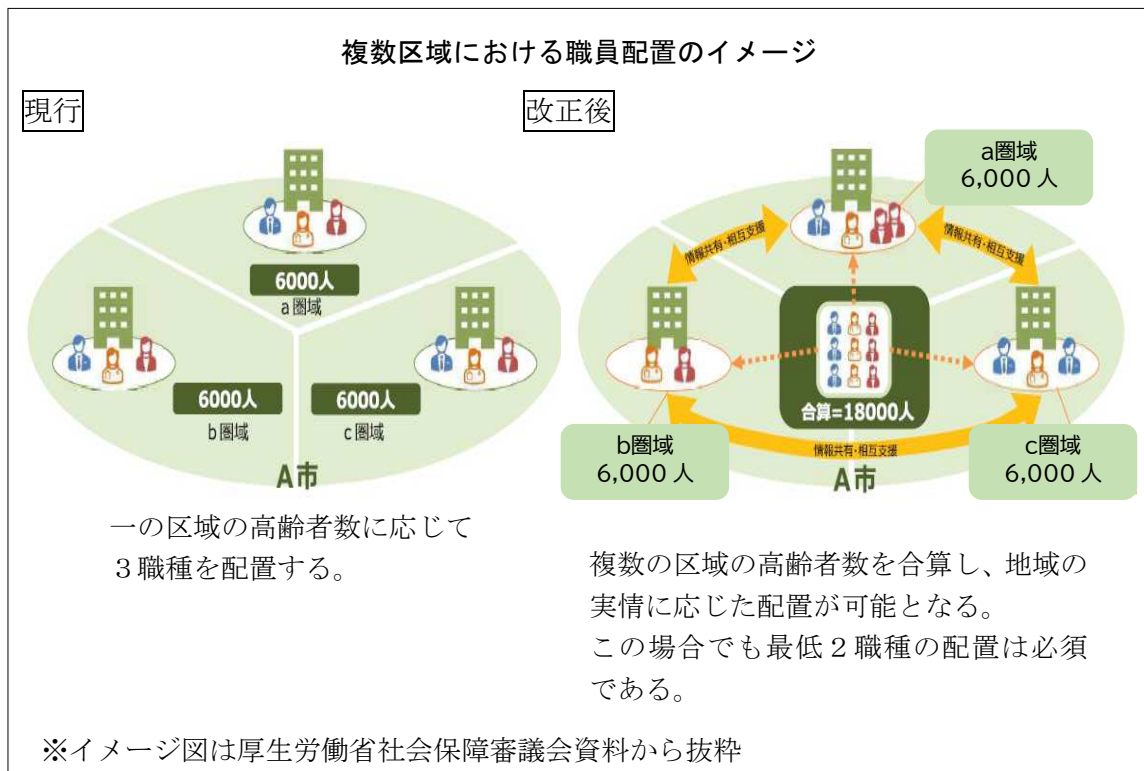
複数区域における職員配置のイメージ

現行

6000人
a圏域

6000人
b圏域

6000人
c圏域

A市

一の区域の高齢者数に応じて３職種を配置する。

改正後

a圏域
6,000 人

情報共有・相互支援

情報共有・相互支援

合算=18000人

b圏域
6,000 人

情報共有・相互支援

c圏域
6,000 人

A市

複数の区域の高齢者数を合算し、地域の実情に応じた配置が可能となる。
この場合でも最低２職種の配置は必須である。

※イメージ図は厚生労働省社会保障審議会資料から抜粋